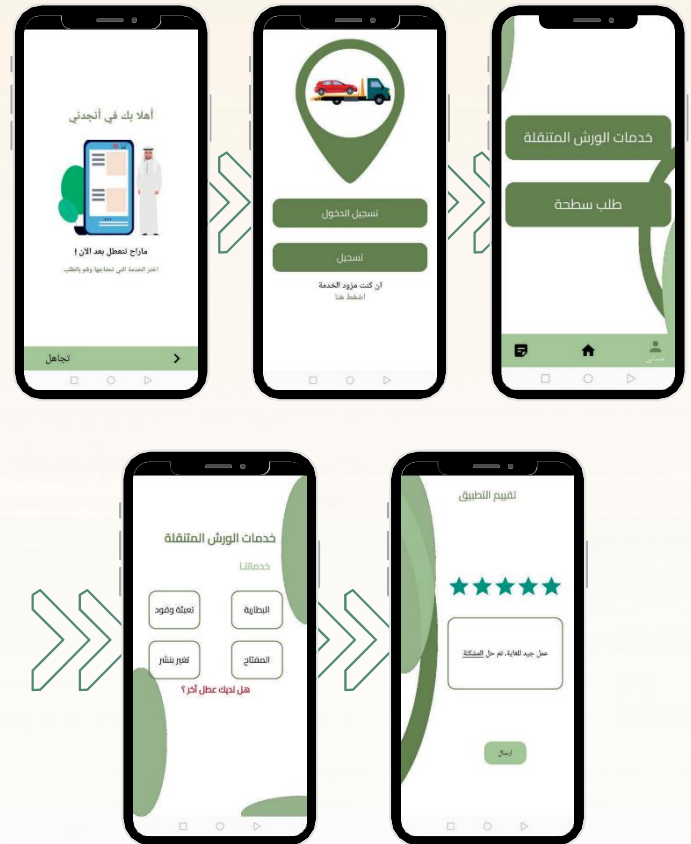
أهلا بك في أنجدني

ماراح تتعطل بعد الان !

اختر الخدمة التي تحتاجها وقم بالطلب

تجاهل

تسجيل الدخول

تسجيل

ان كنت مزود الخدمة
اضغط هنا

خدمات الورش المتنقلة

طلب سطحة

حسابي

خدمات الورش المتنقلة

خدماتنا

تعبئة وقود

البطارية

تغير بنشر

المفتاح

هل لديك عطل آخر ؟

تقييم التطبيق

عمل جيد للغاية, تم حل المشكلة

ارسال